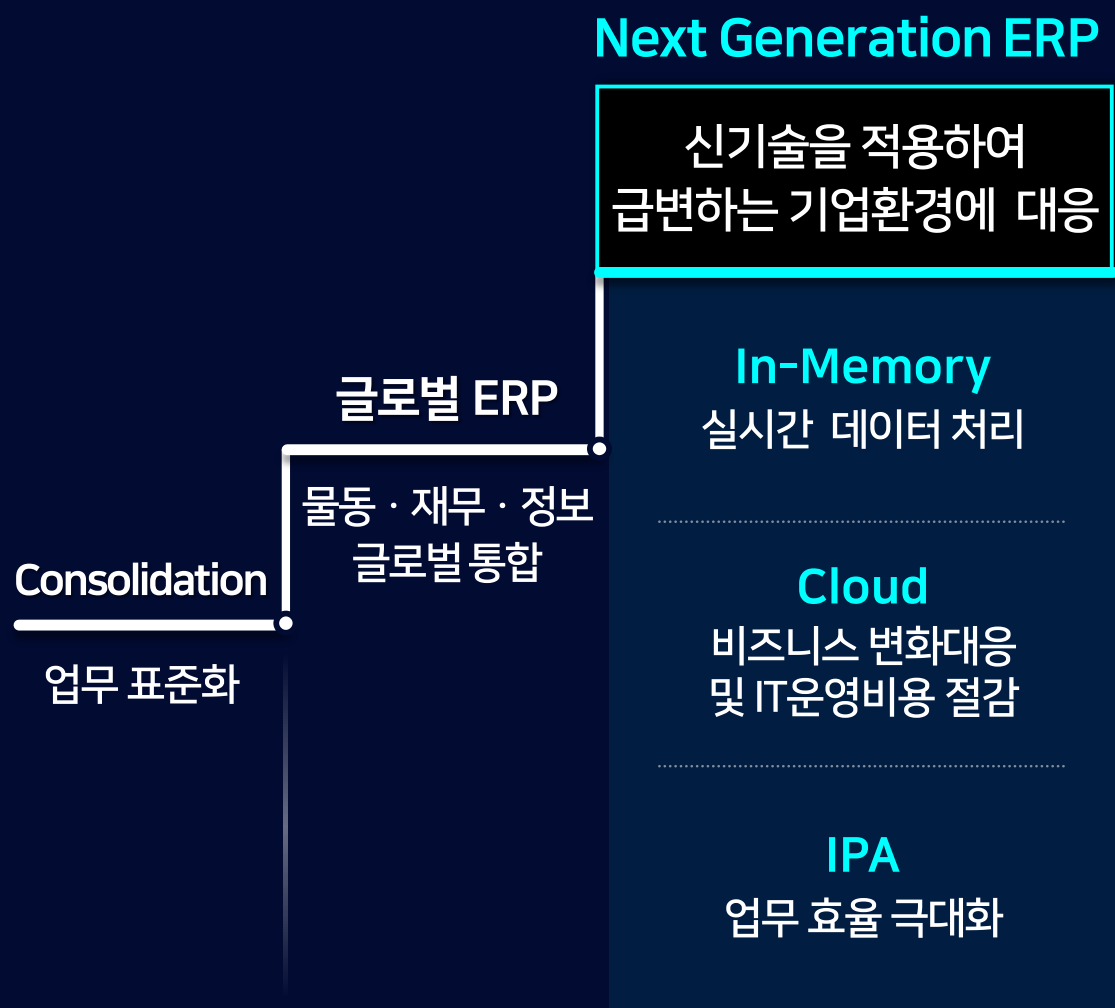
Next Generation ERP

신기술을 적용하여 급변하는 기업환경에 대응

글로벌 ERP

물동 · 재무 · 정보 글로벌 통합

Consolidation

업무 표준화

In-Memory
실시간 데이터 처리

Cloud
비즈니스 변화대응 및 IT운영비용 절감

IPA
업무 효율 극대화